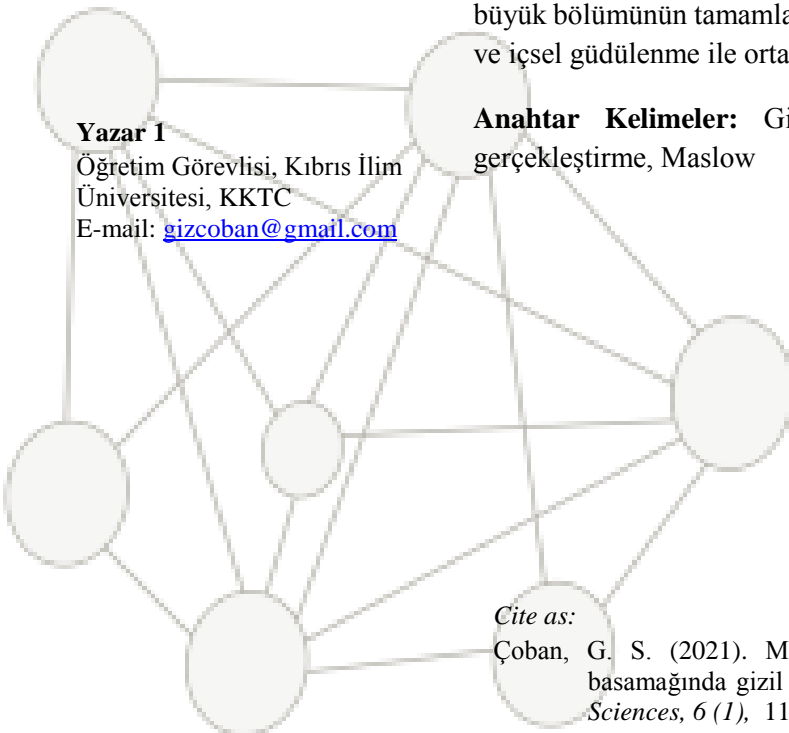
büyük bölümünün tamamla
ve içsel güdülenme ile orta

Anahtar Kelimeler: Gi
gerçekleştirme, Maslow

Yazar 1
Öğretim Görevlisi, Kıbrıs İlim Üniversitesi, KKTC
E-mail: gizcoban@gmail.com

Cite as:
Çoban, G. S. (2021). M
basamağında gizil
Sciences, 6 (1), 11